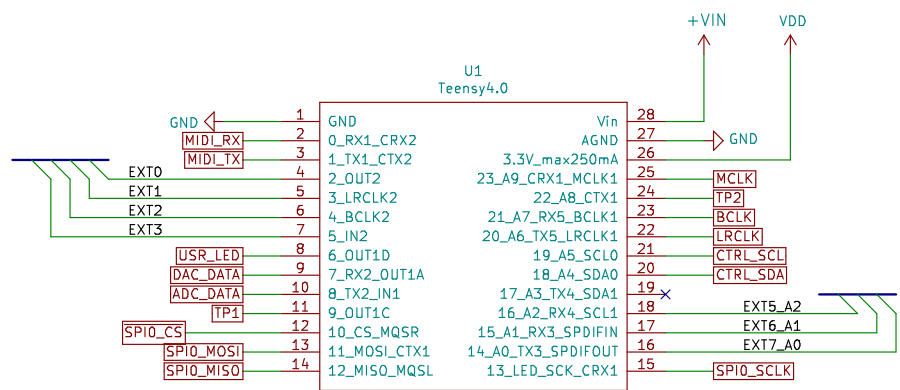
+VIN
VDD
U1
Teensy4.0
GND
1
GND
Vin
28
MIDI_RX
2
0_RX1_CRX2
AGND
27
GND
MIDI_TX
3
1_TX1_CTX2
3.3V_max250mA
26
EXT0
4
2_OUT2
23_A9_CRX1_MCLK1
25
MCLK
EXT1
5
3_LRCLK2
22_A8_CTX1
24
TP2
EXT2
6
4_BCLK2
21_A7_RX5_BCLK1
23
BCLK
EXT3
7
5_IN2
20_A6_TX5_LRCLK1
22
LRCLK
USR_LED
8
6_OUT1D
19_A5_SCL0
21
CTRL_SCL
DAC_DATA
9
7_RX2_OUT1A
18_A4_SDA0
20
CTRL_SDA
ADC_DATA
10
8_TX2_IN1
17_A3_TX4_SDA1
19
TP1
11
9_OUT1C
16_A2_RX4_SCL1
18
EXT5_A2
SPI0_CS
12
10_CS_MQSR
15_A1_RX3_SPDIFIN
17
EXT6_A1
SPI0_MOSI
13
11_MOSI_CTX1
14_A0_TX3_SPDIFOUT
16
EXT7_A0
SPI0_MISO
14
12_MISO_MQSL
13_LED_SCK_CRX1
15
SPI0_SCLK